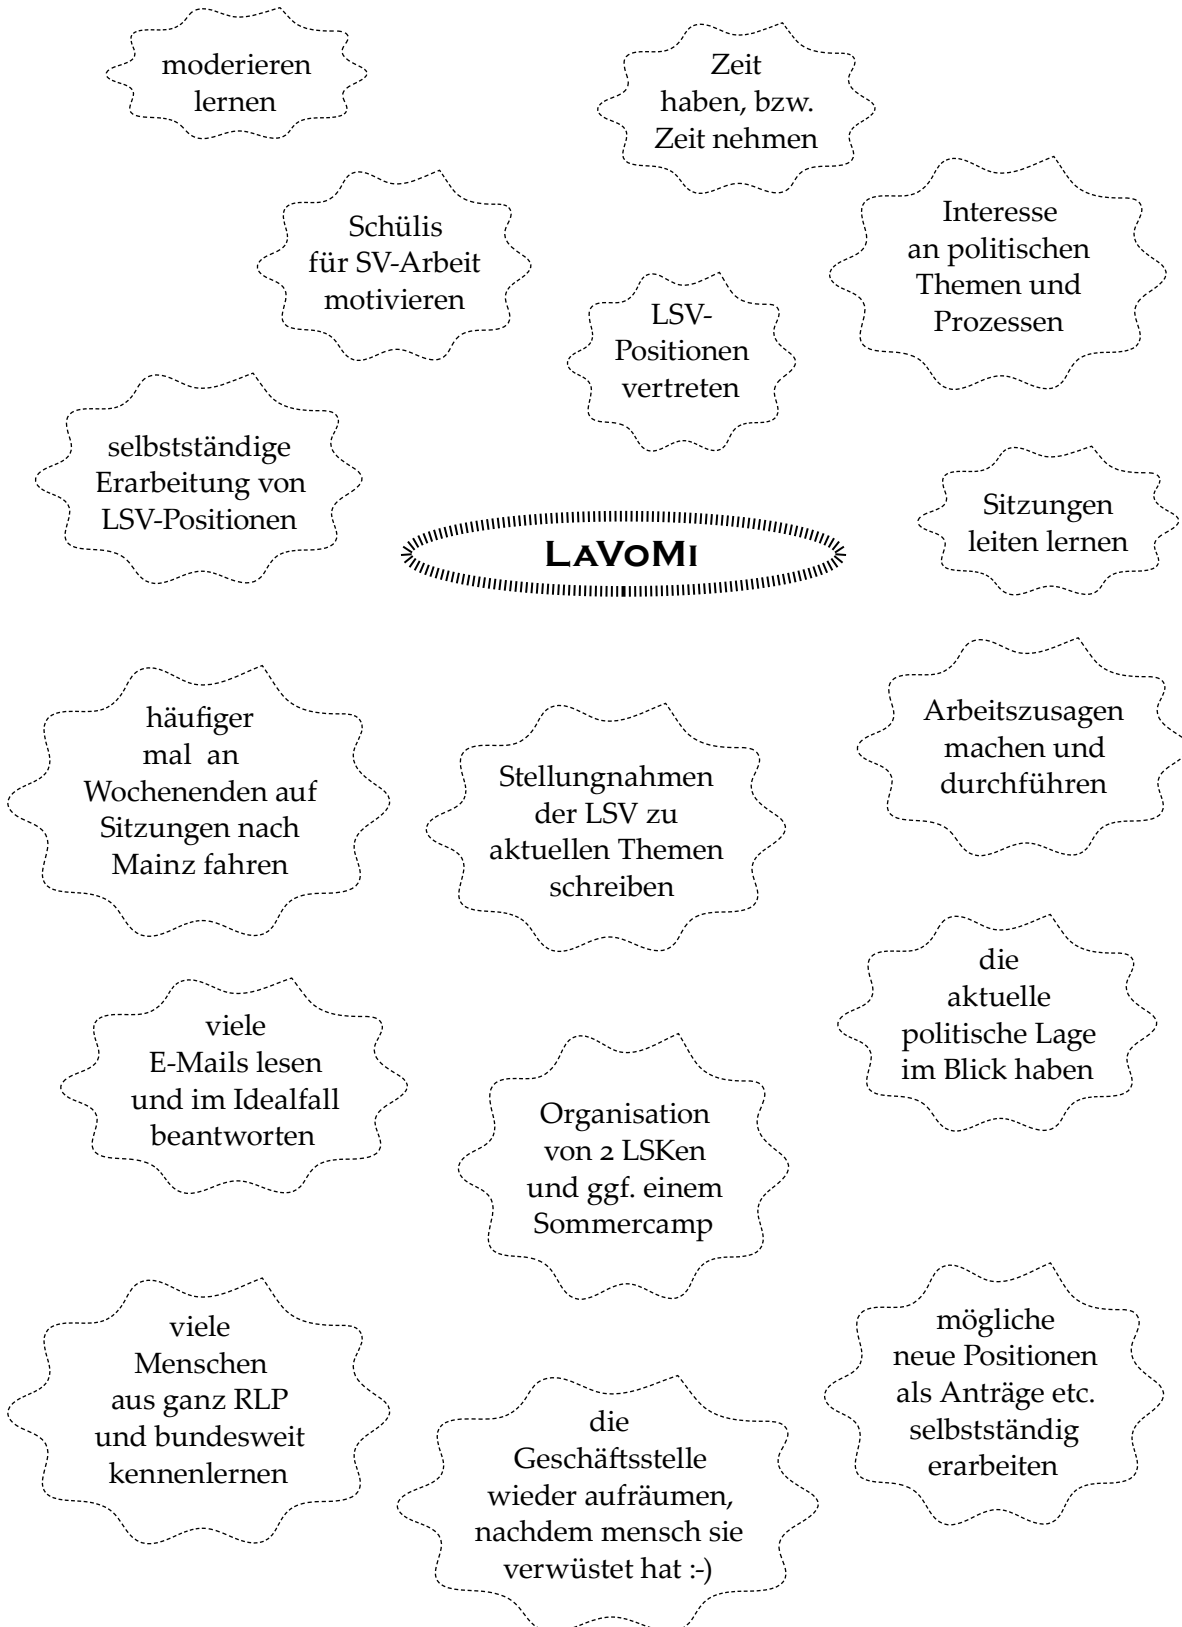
moderieren lernen

Zeit haben, bzw. Zeit nehmen

Schülis für SV-Arbeit motivieren

Interesse an politischen Themen und Prozessen

LSV-Positionen vertreten

selbstständige Erarbeitung von LSV-Positionen

LaVoMi

Sitzungen leiten lernen

häufiger mal an Wochenenden auf Sitzungen nach Mainz fahren

Arbeitszusagen machen und durchführen

Stellungnahmen der LSV zu aktuellen Themen schreiben

die aktuelle politische Lage im Blick haben

viele E-Mails lesen und im Idealfall beantworten

Organisation von 2 LSKen und ggf. einem Sommercamp

viele Menschen aus ganz RLP und bundesweit kennenlernen

mögliche neue Positionen als Anträge etc. selbstständig erarbeiten

die Geschäftsstelle wieder aufräumen, nachdem mensch sie verwüstet hat :-)